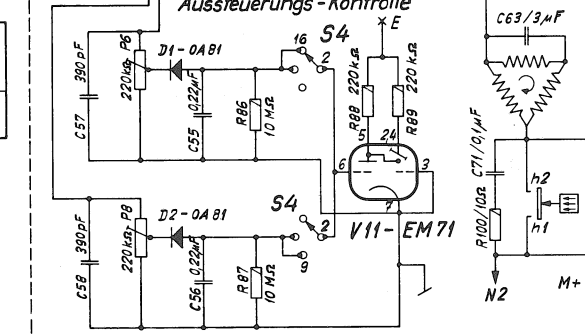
Aussteuerungs-Kontrolle

C63/3μF

S4

E

16

2

D1-OA81

P6

390pF

220kΩ

0,22μF

R86

10MΩ

C57

C55

R88

220kΩ

R89

220kΩ

5

24

6

3

7

C71/0,1μF

h2

h1

R100/10kΩ

S4

D2-OA81

P8

390pF

220kΩ

0,22μF

2

9

R87

10MΩ

C58

C56

V11-EM71

N2

M+